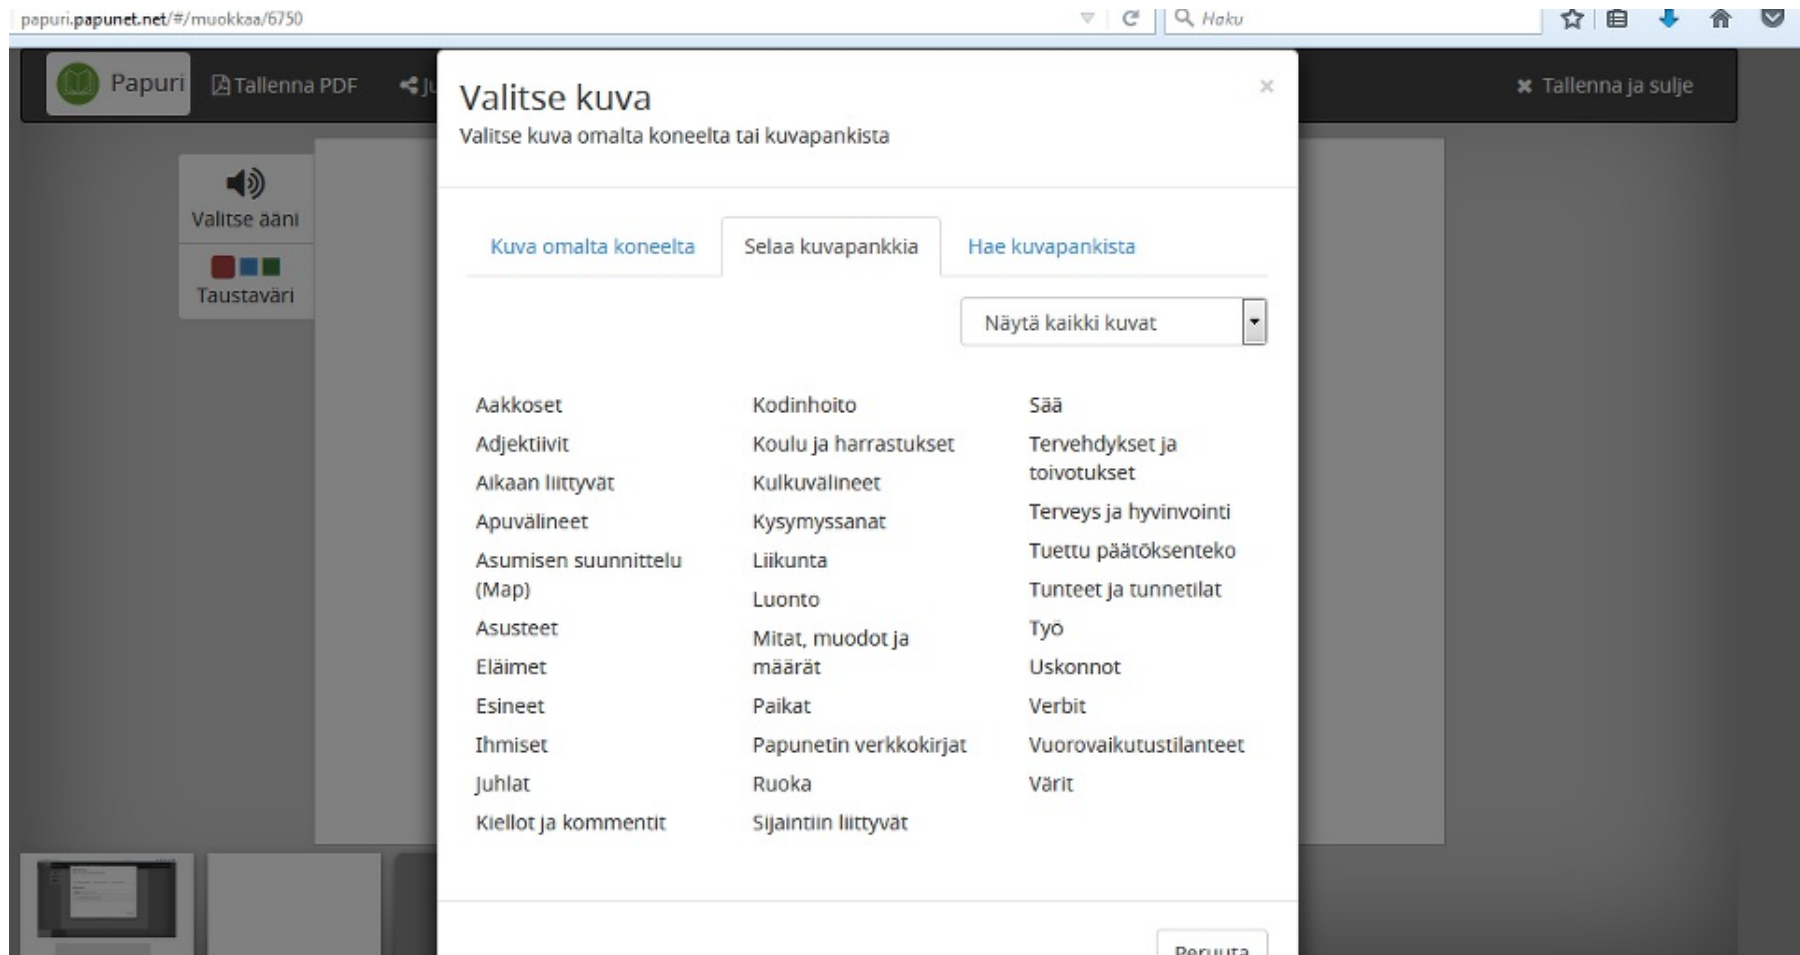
papuri.papunet.net/#/muokkaa/6750

Haku

Papuri Tallenna PDF J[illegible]

Tallenna ja sulje

Valitse ääni

Taustaväri

Valitse kuva

×

Valitse kuva omalta koneelta tai kuvapankista

Kuva omalta koneelta | Selaa kuvapankkia | Hae kuvapankista

Näytä kaikki kuvat

Aakkoset
Adjektiivit
Aikaan liittyvät
Apuvälineet
Asumisen suunnittelu (Map)
Asusteet
Eläimet
Esineet
Ihmiset
Juhlat
Kiellot ja kommentit

Kodinhoito
Koulu ja harrastukset
Kulkuvälineet
Kysymyssanat
Liikunta
Luonto
Mitat, muodot ja määrät
Paikat
Papunetin verkkokirjat
Ruoka
Sijaintiin liittyvät

Sää
Tervehdykset ja toivotukset
Terveys ja hyvinvointi
Tuettu päätöksenteko
Tunteet ja tunnetilat
Työ
Uskonnot
Verbit
Vuorovaikutustilanteet
Värit

Peruuta